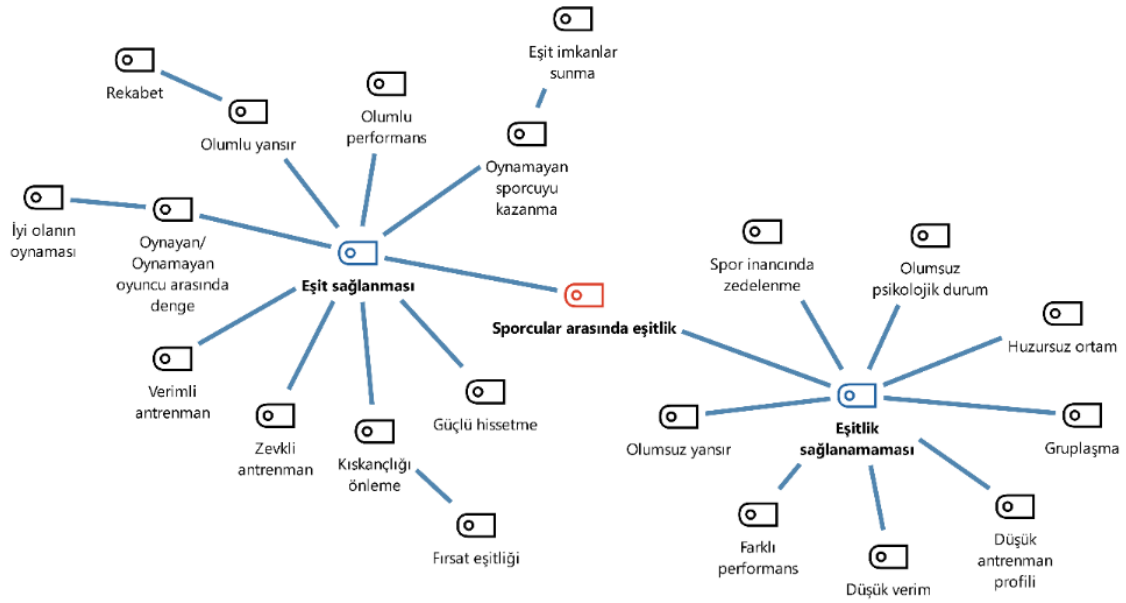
Rekabet

Olumlu yansır

Olumlu performans

Eşit imkanlar sunma

Oynamayan sporcuyu kazanma

İyi olanın oynaması

Oynayan/ Oynamayan oyuncu arasında denge

Eşit sağlanması

Sporcular arasında eşitlik

Verimli antrenman

Zevkli antrenman

Kıskançlığı önleme

Güçlü hissetme

Fırsat eşitliği

Spor inancında zedelenme

Olumsuz psikolojik durum

Huzursuz ortam

Olumsuz yansır

Eşitlik sağlanamaması

Gruplaşma

Farklı performans

Düşük verim

Düşük antrenman profili